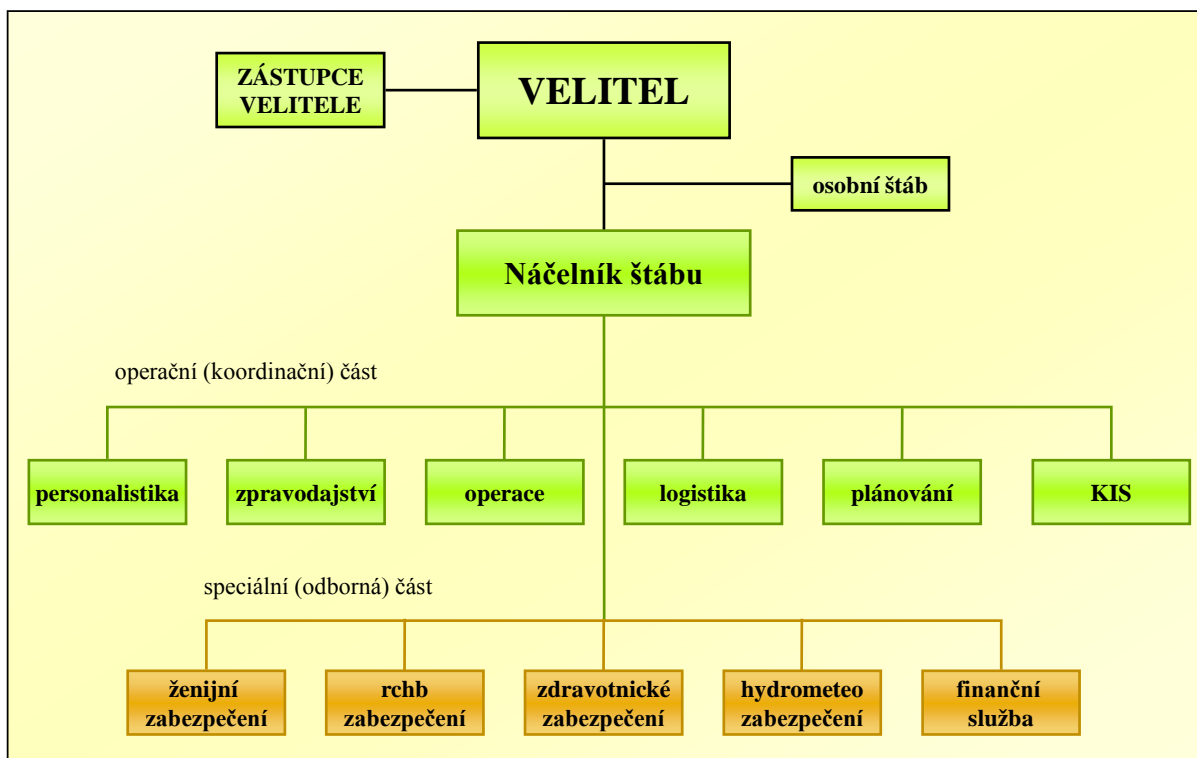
ZÁSTUPCE VELITELE

VELITEL

osobní štáb

Náčelník štábu

operační (koordinační) část

personalistika

zpravodajství

operace

logistika

plánování

KIS

speciální (odborná) část

ženijní zabezpečení

rchb zabezpečení

zdravotnické zabezpečení

hydrometeo zabezpečení

finanční služba